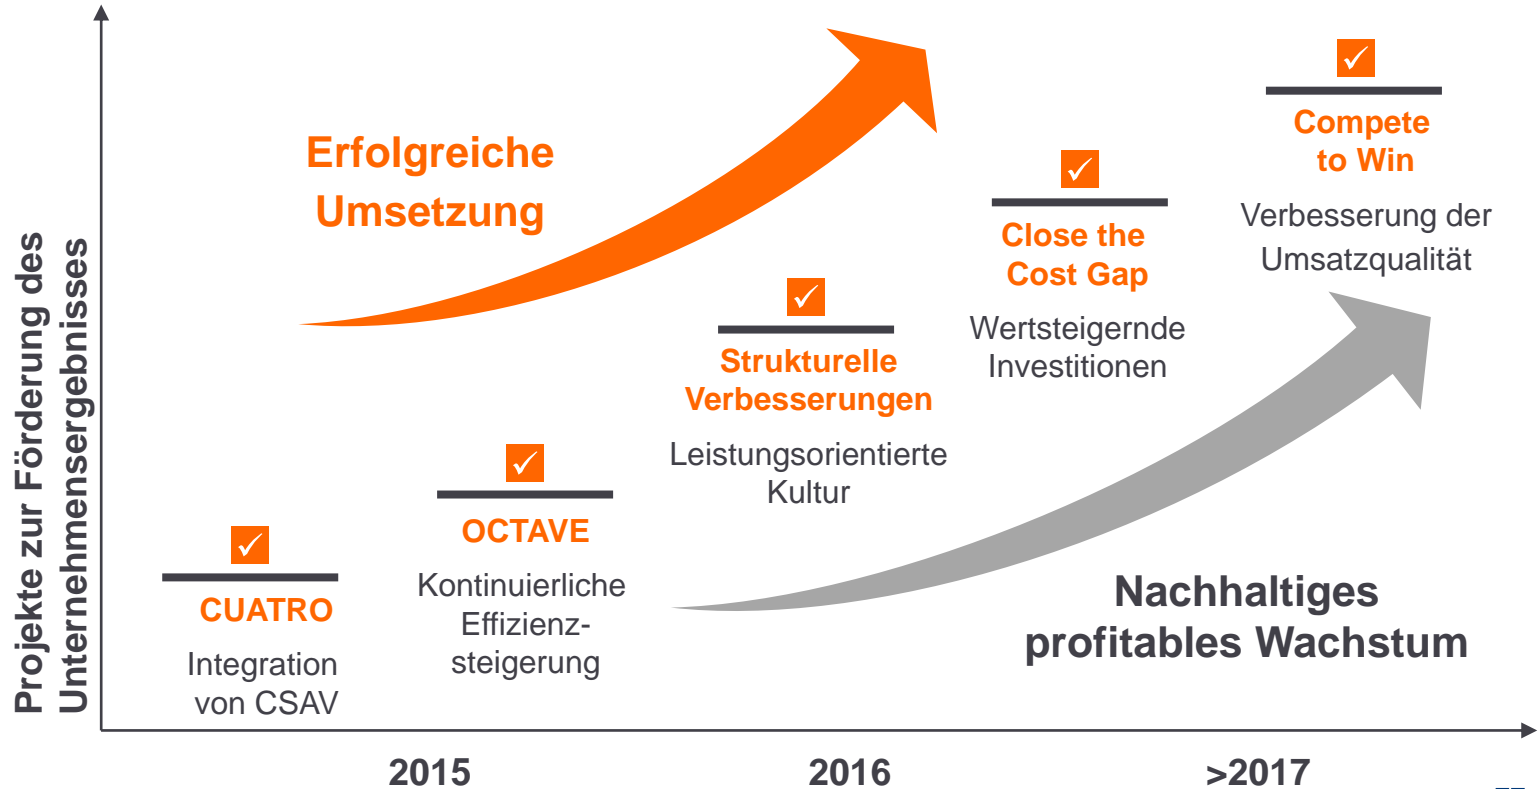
Projekte zur Förderung des Unternehmensergebnisses

Erfolgreiche Umsetzung

✓
CUATRO
Integration von CSAV

✓
OCTAVE
Kontinuierliche Effizienzsteigerung

✓
Strukturelle Verbesserungen
Leistungsorientierte Kultur

✓
Close the Cost Gap
Wertsteigernde Investitionen

✓
Compete to Win
Verbesserung der Umsatzqualität

Nachhaltiges profitables Wachstum

2015
2016
>2017